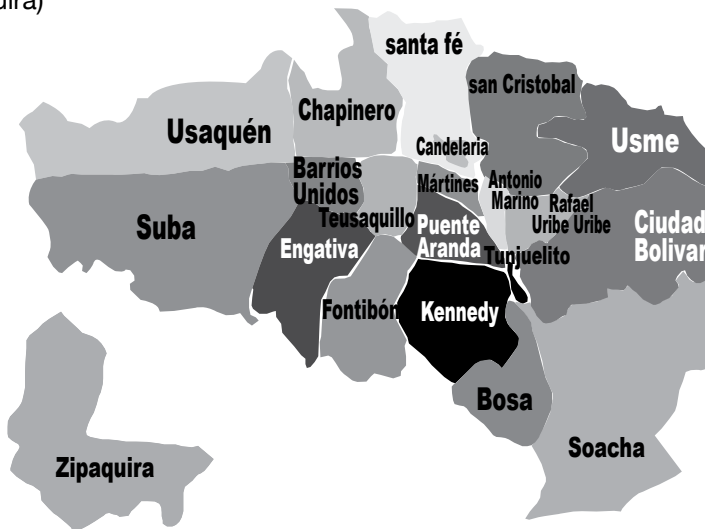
uira)

santa fé
san Cristobal
Chapinero
Usaquén
Candelaria
Usme
Barrios Unidos
Mártines
Antonio Marino
Rafael Uribe Uribe
Suba
Teusaquillo
Ciudad Bolivar
Engativa
Puente Aranda
Tunjuelito
Fontibón
Kennedy
Bosa
Soacha
Zipaquira